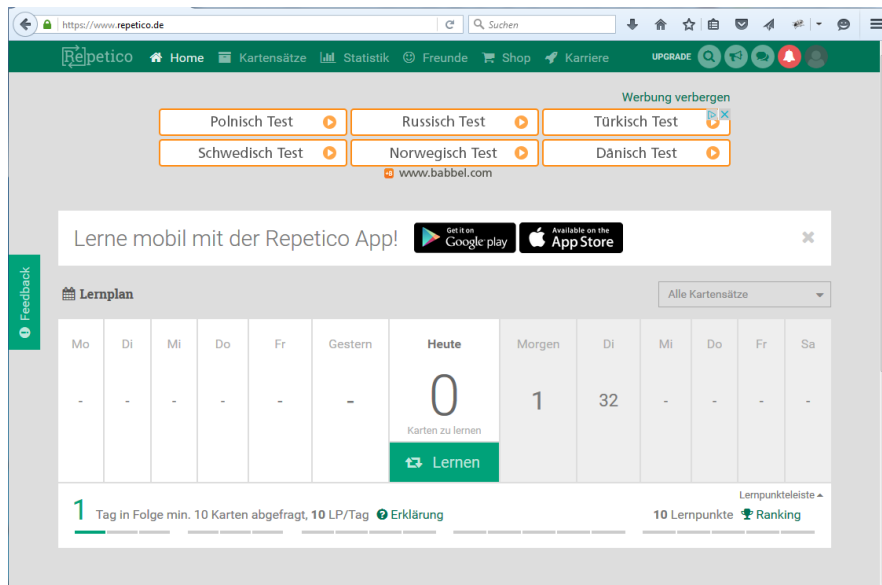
https://www.repetico.de
Suchen

Repetico Home Kartensätze Statistik Freunde Shop Karriere UPGRADE

Werbung verbergen

Polnisch Test
Russisch Test
Türkisch Test
Schwedisch Test
Norwegisch Test
Dänisch Test

www.babbel.com

Lerne mobil mit der Repetico App!
Get it on Google play
Available on the App Store

Feedback

Lernplan

Alle Kartensätze

| Mo | Di | Mi | Do | Fr | Gestern | Heute | Morgen | Di | Mi | Do | Fr | Sa |
|---|---|---|---|---|---|---|---|---|---|---|---|---|
| - | - | - | - | - | - | 0 Karten zu lernen | 1 | 32 | - | - | - | - |

Lernen

Lernpunkteleiste

1 Tag in Folge min. 10 Karten abgefragt, 10 LP/Tag Erklärung

10 Lernpunkte Ranking